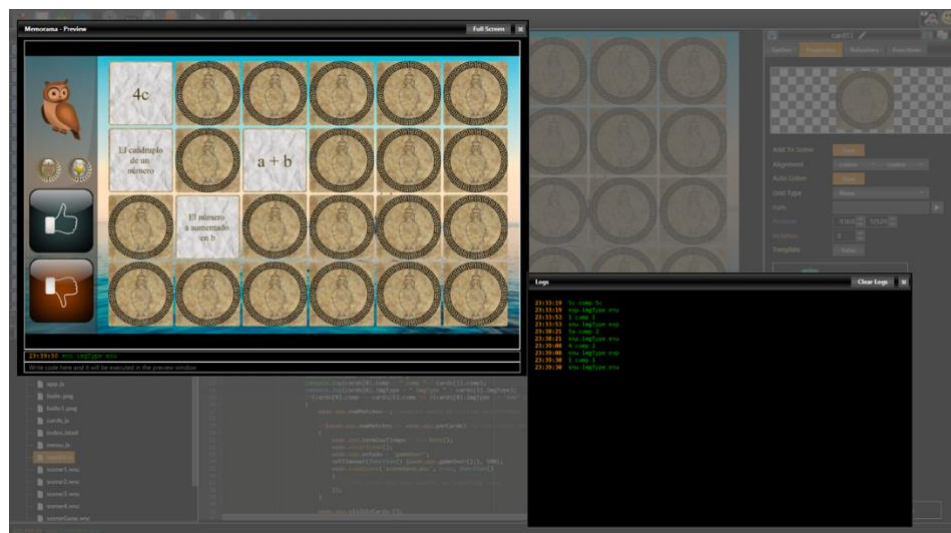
Memorama - Preview

Full Screen

4c

El cuádruplo de un número

a + b

El número a aumentado en b

23:39:30 exu imgType exu

Write code here and it will be executed in the preview window

Logs

Clear Logs

23:33:18 5c comp 5c
23:33:19 exp imgType exu
23:33:53 1 comp 1
23:33:53 exu imgType exp
23:38:21 5a comp 2
23:38:21 exp imgType exu
23:39:00 4 comp 2
23:39:00 exu imgType exu
23:39:30 1 comp 1
23:39:30 exu imgType exu

app.js
bulb.png
bulb1.png
cards.js
index.html
memo.js
scene1.exu
scene2.exu
scene3.exu
scene4.exu
sceneGame.exu

card11

Alignment

Auto Listen

Grid Type

Template